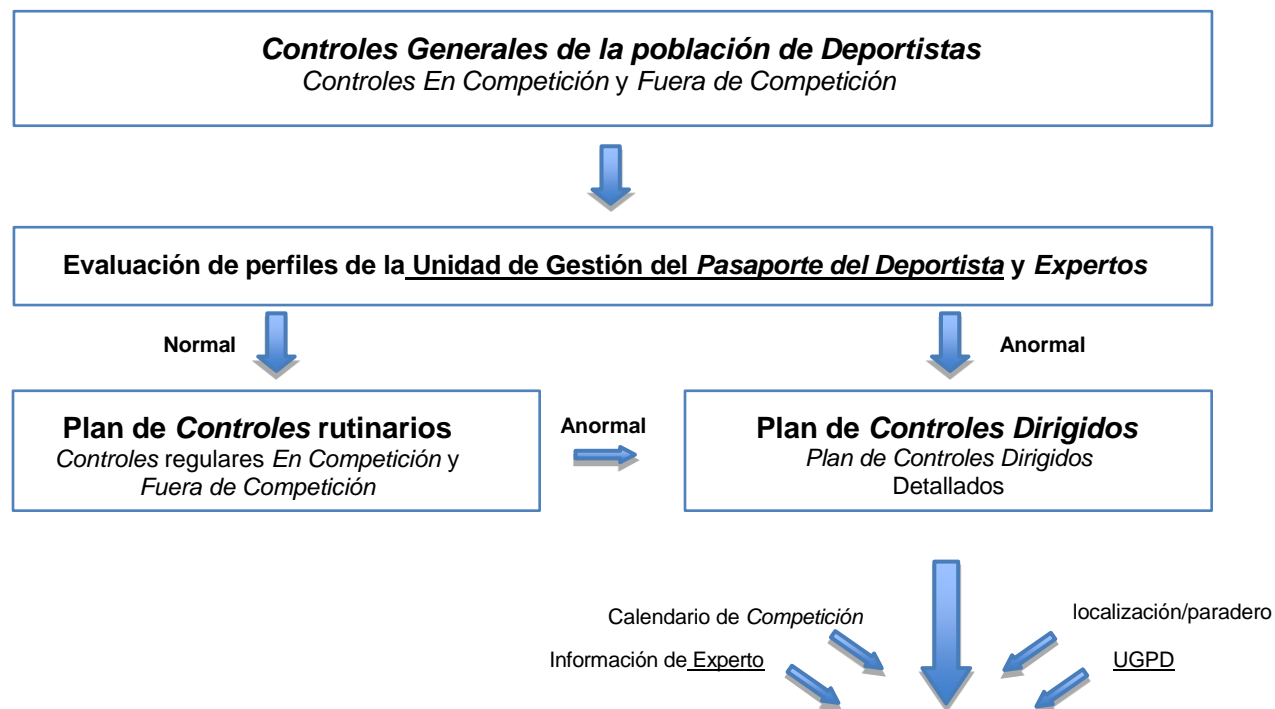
*Controles Generales de la población de Deportistas*
*Controles En Competición* y *Fuera de Competición*

Evaluación de perfiles de la Unidad de Gestión del *Pasaporte del Deportista* y *Expertos*

Normal

Anormal

Plan de *Controles* rutinarios
*Controles* regulares *En Competición* y *Fuera de Competición*

Anormal

Plan de *Controles Dirigidos*
*Plan de Controles Dirigidos*
Detallados

Calendario de *Competición*

localización/paradero

Información de Experto

UGPD